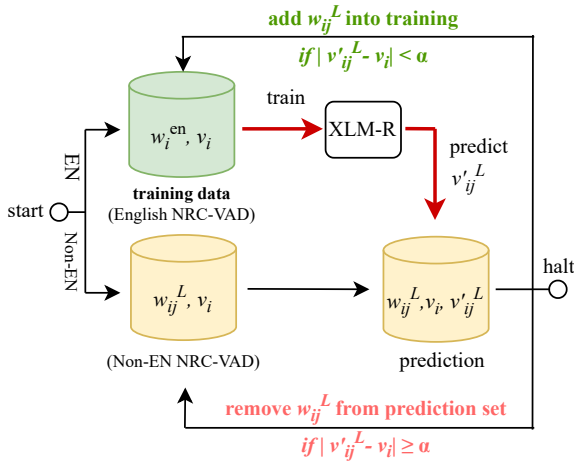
add $w_{ij}^{L}$ into training

if $|v'^{L}_{ij} - v_i| < \alpha$

train

$w_i^{en}, v_i$

XLM-R

predict

$v'^{L}_{ij}$

EN

start

Non-EN

training data
(English NRC-VAD)

halt

$w_{ij}^{L}, v_i$

$w_{ij}^{L}, v_i, v'^{L}_{ij}$

(Non-EN NRC-VAD)

prediction

remove $w_{ij}^{L}$ from prediction set

if $|v'^{L}_{ij} - v_i| \geq \alpha$